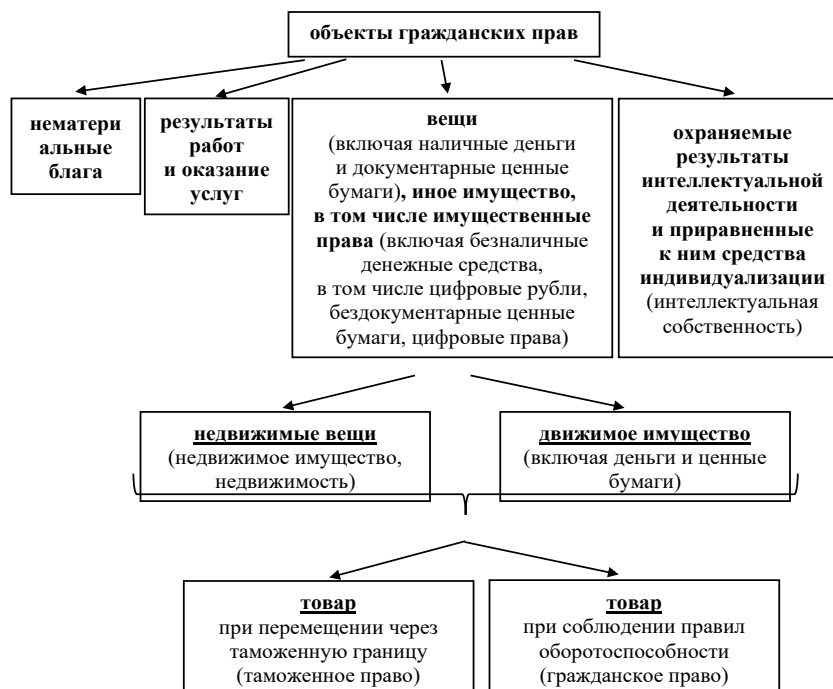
объекты гражданских прав

нематериальные блага

результаты работ и оказание услуг

вещи (включая наличные деньги и документарные ценные бумаги), иное имущество, в том числе имущественные права (включая безналичные денежные средства, в том числе цифровые рубли, бездокументарные ценные бумаги, цифровые права)

охраняемые результаты интеллектуальной деятельности и приравненные к ним средства индивидуализации (интеллектуальная собственность)

недвижимые вещи (недвижимое имущество, недвижимость)

движимое имущество (включая деньги и ценные бумаги)

товар при перемещении через таможенную границу (таможенное право)

товар при соблюдении правил оборотоспособности (гражданское право)